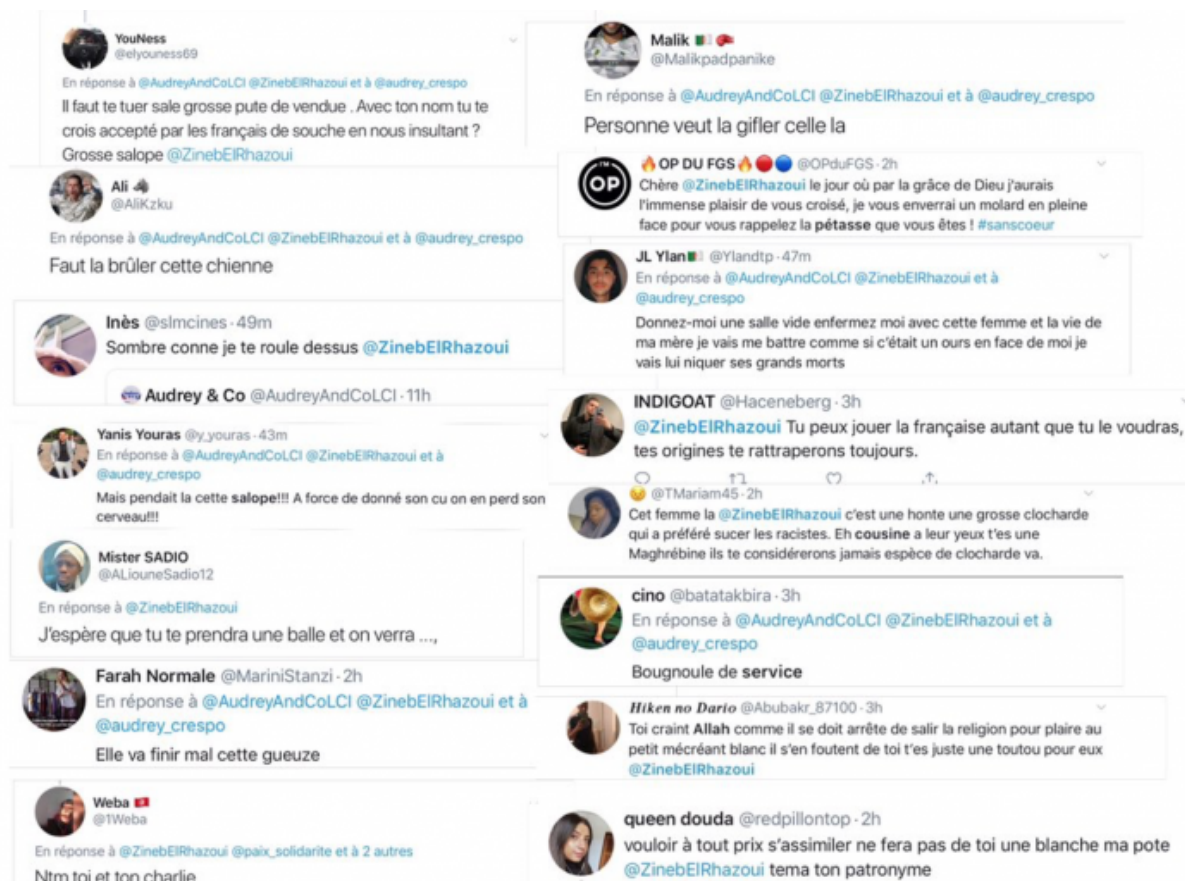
YouNess
@elyouness69

En réponse à @AudreyAndCoLCI @ZinebElRhazoui et à @audrey_crespo

Il faut te tuer sale grosse pute de vendue . Avec ton nom tu te crois accepté par les français de souche en nous insultant ? Grosse salope @ZinebElRhazoui

Ali
@AliKzku

En réponse à @AudreyAndCoLCI @ZinebElRhazoui et à @audrey_crespo

Faut la brûler cette chienne

Inès @slmcines · 49m

Sombre conne je te roule dessus @ZinebElRhazoui

Audrey & Co @AudreyAndCoLCI · 11h

Yanis Youras @y_youras · 43m

En réponse à @AudreyAndCoLCI @ZinebElRhazoui et à @audrey_crespo

Mais pendait la cette salope!!! A force de donné son cu on en perd son cerveau!!!

Mister SADIO
@ALiouneSadio12

En réponse à @ZinebElRhazoui

J'espère que tu te prendra une balle et on verra ...,

Farah Normale @MariniStanzi · 2h

En réponse à @AudreyAndCoLCI @ZinebElRhazoui et à @audrey_crespo

Elle va finir mal cette gueuze

Weba
@1Weba

En réponse à @ZinebElRhazoui @paix_solidarite et à 2 autres

Ntm toi et ton charlie

Malik
@Malikpadpanike

En réponse à @AudreyAndCoLCI @ZinebElRhazoui et à @audrey_crespo

Personne veut la gifler celle la

OP DU FGS @OPduFGS · 2h

Chère @ZinebElRhazoui le jour où par la grâce de Dieu j'aurais l'immense plaisir de vous croisé, je vous enverrai un molard en pleine face pour vous rappelez la pétasse que vous êtes ! #sanscoeur

JL Ylan @Ylandtp · 47m

En réponse à @AudreyAndCoLCI @ZinebElRhazoui et à @audrey_crespo

Donnez-moi une salle vide enfermez moi avec cette femme et la vie de ma mère je vais me battre comme si c'était un ours en face de moi je vais lui niquer ses grands morts

INDIGOAT @Haceneberg · 3h

@ZinebElRhazoui Tu peux jouer la française autant que tu le voudras, tes origines te rattraperons toujours.

@TMariam45 · 2h

Cet femme la @ZinebElRhazoui c'est une honte une grosse clocharde qui a préféré sucer les racistes. Eh cousine a leur yeux t'es une Maghrébine ils te considérerons jamais espèce de clocharde va.

cino @batatakbira · 3h

En réponse à @AudreyAndCoLCI @ZinebElRhazoui et à @audrey_crespo

Bougnoule de service

Hiken no Dario @Abubakr_87100 · 3h

Toi craint Allah comme il se doit arrête de salir la religion pour plaire au petit mécréant blanc il s'en foutent de toi t'es juste une toutou pour eux @ZinebElRhazoui

queen douda @redpillontop · 2h

vouloir à tout prix s'assimiler ne fera pas de toi une blanche ma pote @ZinebElRhazoui tema ton patronyme